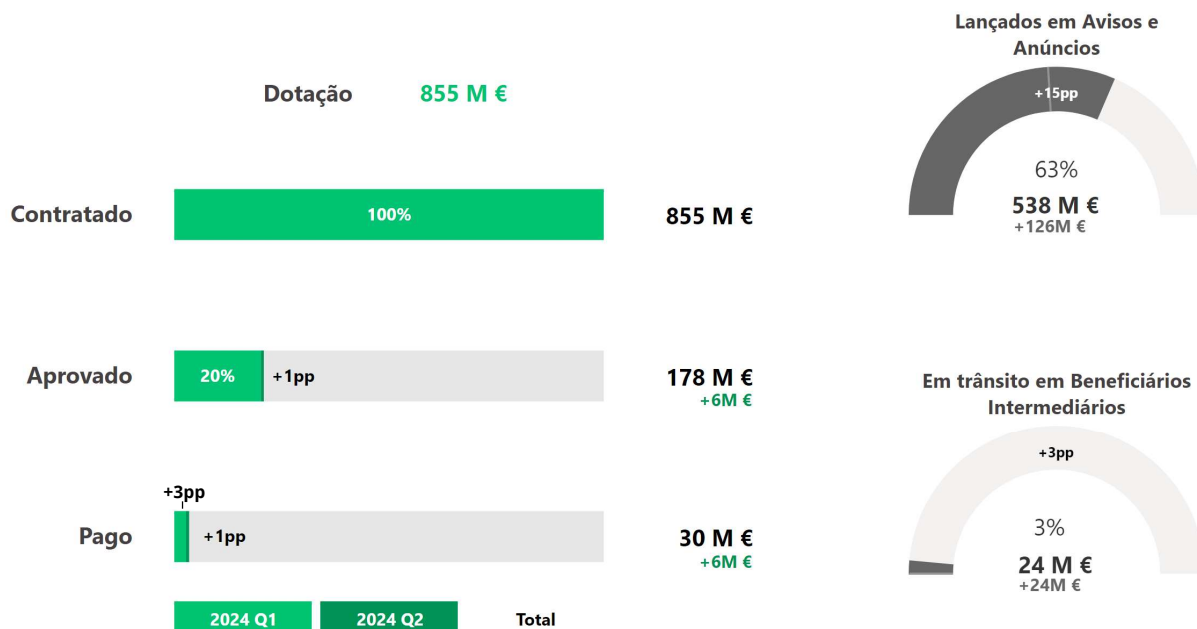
Dotação 855 M €

Contratado 100% 855 M €

Aprovado 20% +1pp 178 M € +6M €

+3pp

Pago +1pp 30 M € +6M €

2024 Q1 2024 Q2 Total

Lançados em Avisos e Anúncios

+15pp

63%

538 M €

+126M €

Em trânsito em Beneficiários Intermediários

+3pp

3%

24 M €

+24M €